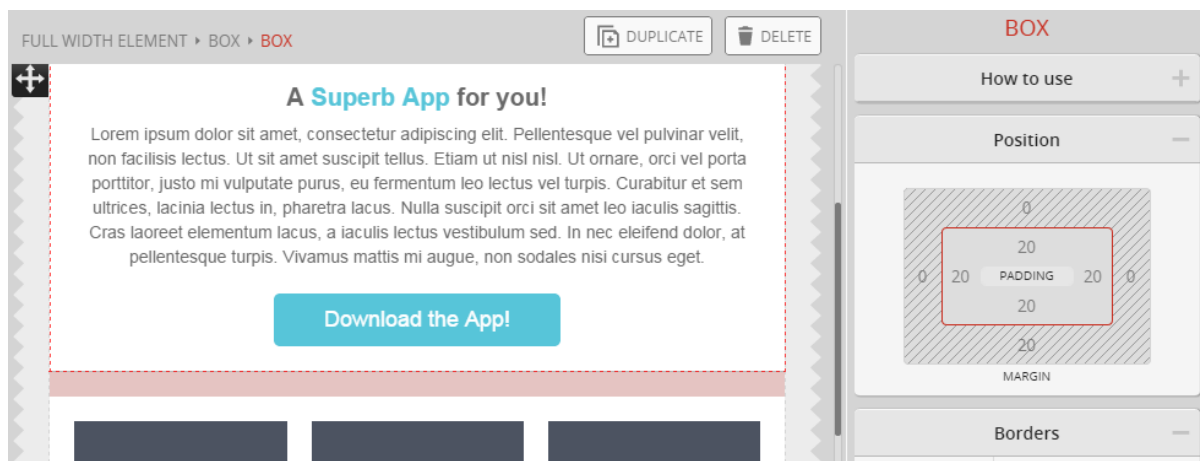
FULL WIDTH ELEMENT ▸ BOX ▸ BOX

DUPLICATE

DELETE

A Superb App for you!

Lorem ipsum dolor sit amet, consectetur adipiscing elit. Pellentesque vel pulvinar velit, non facilisis lectus. Ut sit amet suscipit tellus. Etiam ut nisl nisl. Ut ornare, orci vel porta porttitor, justo mi vulputate purus, eu fermentum leo lectus vel turpis. Curabitur et sem ultrices, lacinia lectus in, pharetra lacus. Nulla suscipit orci sit amet leo iaculis sagittis. Cras laoreet elementum lacus, a iaculis lectus vestibulum sed. In nec eleifend dolor, at pellentesque turpis. Vivamus mattis mi augue, non sodales nisi cursus eget.

Download the App!

BOX

How to use

Position

0

20

0 20 PADDING 20 0

20

20

MARGIN

Borders